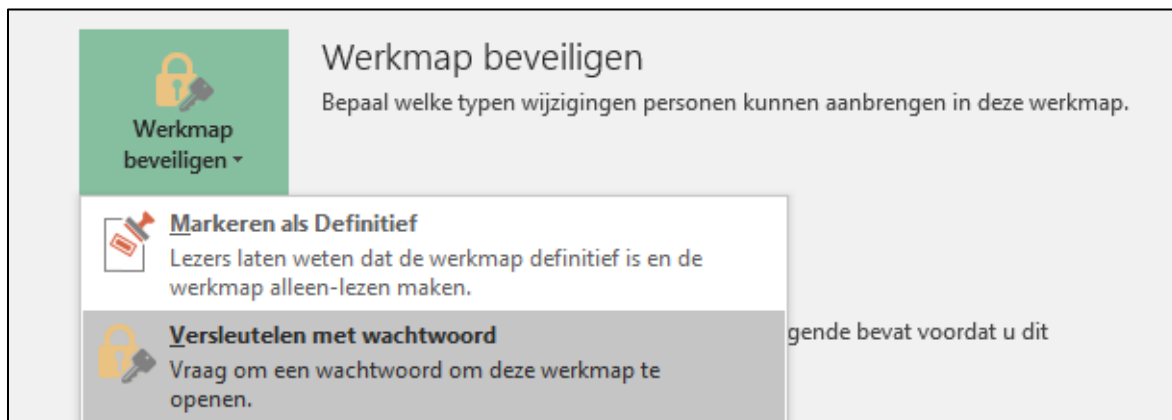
Werkmap beveiligen

Werkmap beveiligen
Bepaal welke typen wijzigingen personen kunnen aanbrengen in deze werkmap.

Markeren als Definitief
Lezers laten weten dat de werkmap definitief is en de werkmap alleen-lezen maken.

Versleutelen met wachtwoord
Vraag om een wachtwoord om deze werkmap te openen.

gende bevat voordat u dit